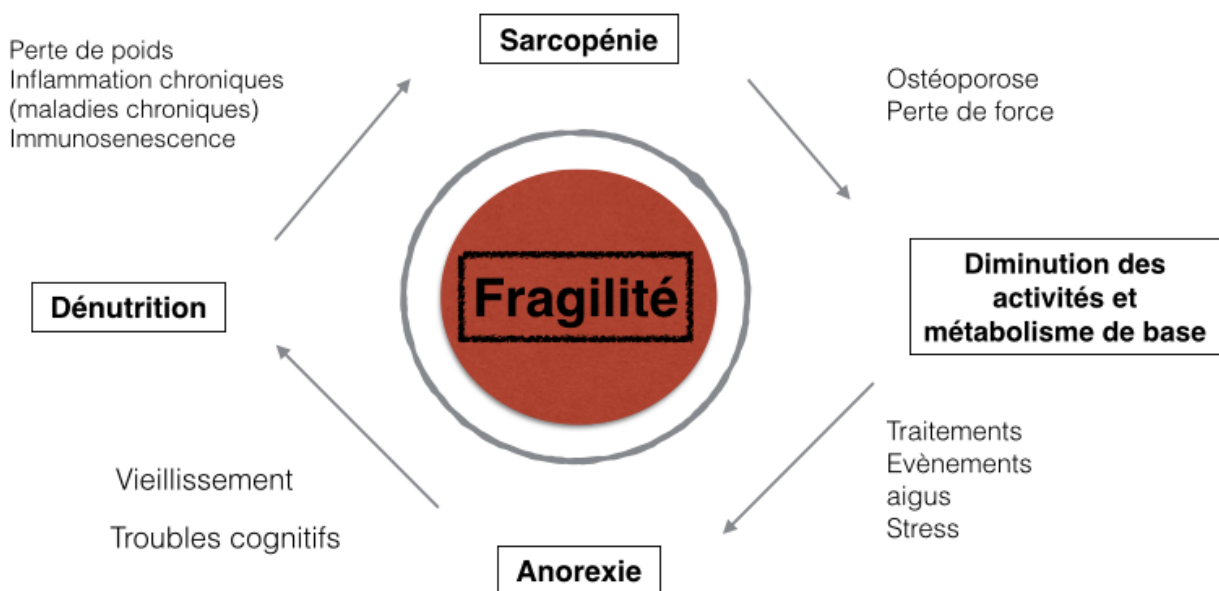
Perte de poids
Inflammation chroniques
(maladies chroniques)
Immunosenescence

Sarcopénie

Ostéoporose
Perte de force

Fragilité

Diminution des activités et métabolisme de base

Traitements
Evènements aigus
Stress

Anorexie

Vieillissement

Troubles cognitifs

Dénutrition